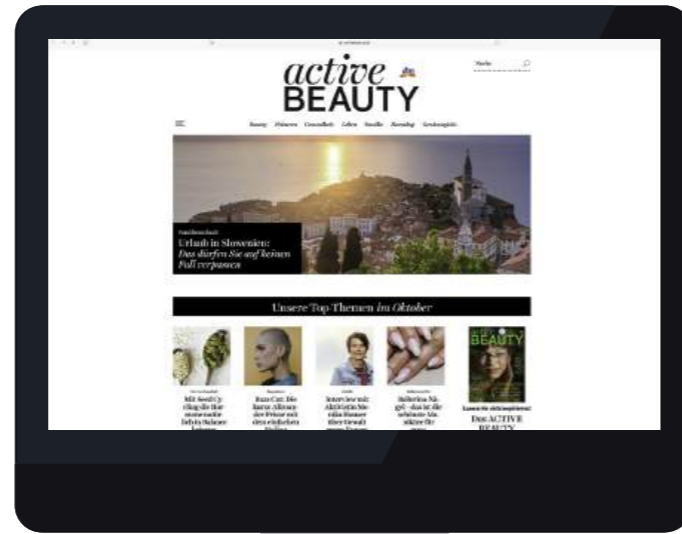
active
BEAUTY

Suche

Beauty Wellness Gesundheit Leben Familie Ratgeber Gewinnspiele

Urlaub in Slowenien:
Das dürfen Sie auf keinen Fall verpassen

Unsere Top-Themen *im Oktober*

Mit Seed Cycling die Hormone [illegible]

Buzz Cut: Die kurze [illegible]

Interview mit Aktivistin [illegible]

Ballerina Nägel - das ist die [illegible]

Das ACTIVE BEAUTY